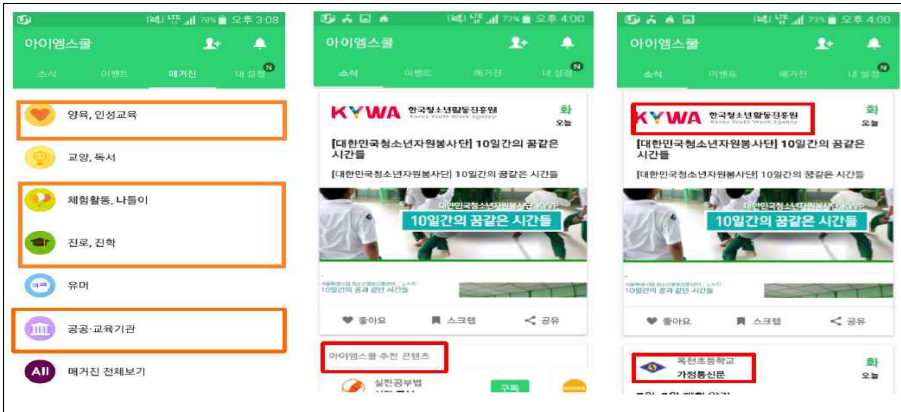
78% 오후 3:08

아이엠스쿨

소식 이벤트 매거진 내 설정 N

양육, 인성교육

교양, 독서

체험활동, 나들이

진로, 진학

유머

공공·교육기관

All 매거진 전체보기

73% 오후 4:00

아이엠스쿨

소식 이벤트 매거진 내 설정 N

KYWA 한국청소년활동진흥원

화 오늘

[대한민국청소년자원봉사단] 10일간의 꿈같은 시간들

[대한민국청소년자원봉사단] 10일간의 꿈같은 시간들

대한민국청소년자원봉사단 KYVP

10일간의 꿈같은 시간들

10일간의 꿈과 같은 시간들

좋아요 스크랩 공유

아이엠스쿨 추천 콘텐츠

실전공부법

구독

73% 오후 4:00

아이엠스쿨

소식 이벤트 매거진 내 설정 N

KYWA 한국청소년활동진흥원 Korea Youth Work Agency

화 오늘

[대한민국청소년자원봉사단] 10일간의 꿈같은 시간들

[대한민국청소년자원봉사단] 10일간의 꿈같은 시간들

10일간의 꿈같은 시간들

좋아요 스크랩 공유

옥천초등학교 가정통신문

화 오늘